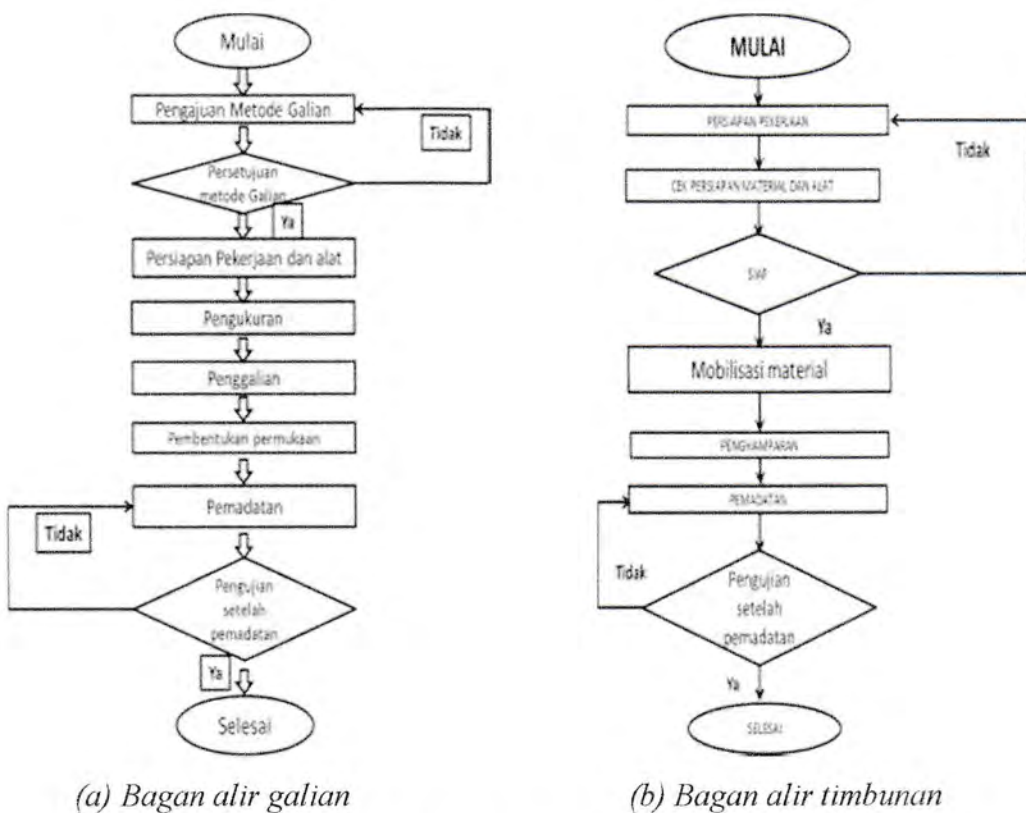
Mulai

Pengajuan Metode Galian

Tidak

Persetujuan metode Galian

Ya

Persiapan Pekerjaan dan alat

Pengukuran

Penggalian

Pembentukan permukaan

Pemadatan

Tidak

Pengujian setelah pemadatan

Ya

Selesai

(a) Bagan alir galian

MULAI

PERSIAPAN PEKERJAAN

Tidak

CEK PERSIAPAN MATERIAL DAN ALAT

SWF

Ya

Mobilisasi material

PENGHAMPARAN

PEMADATAN

Tidak

Pengujian setelah pemadatan

Ya

SELESAI

(b) Bagan alir timbunan